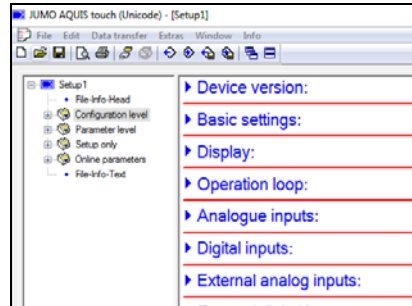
JUMO AQUIS touch (Unicode) - [Setup1]

File Edit Data transfer Extras Window Info

Setup1
File-Info-Head
Configuration level
Parameter level
Setup only
Online parameters
File-Info-Text

Device version:
Basic settings:
Display:
Operation loop:
Analogue inputs:
Digital inputs:
External analog inputs:
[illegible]